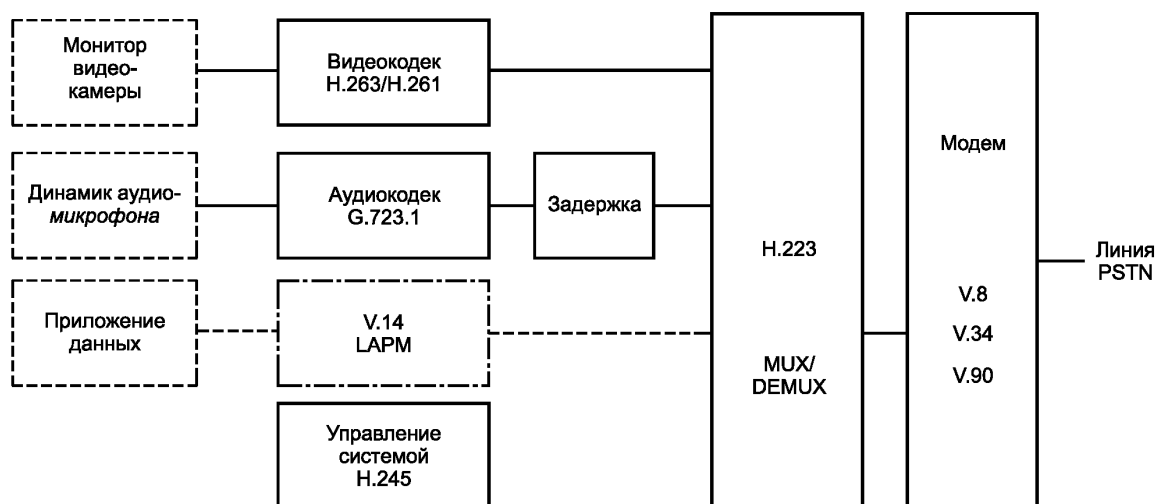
Монитор видеокамеры

Видеокодек
H.263/H.261

Динамик аудио-
микрофона

Аудиокодек
G.723.1

Задержка

Приложение данных

V.14
LAPM

Управление системой
H.245

H.223

MUX/
DEMUX

Модем

V.8
V.34
V.90

Линия
PSTN